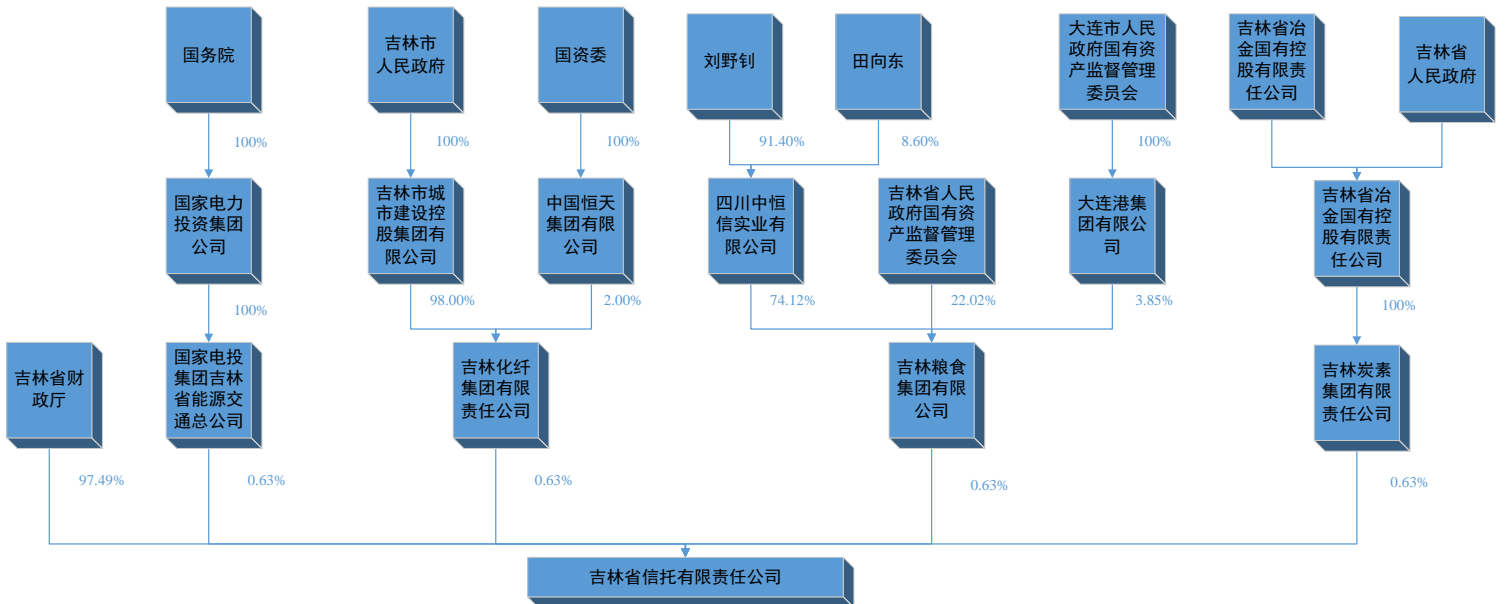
国务院

100%

国家电力投资集团公司

100%

国家电投集团吉林省能源交通总公司

吉林市人民政府

100%

吉林市城市建设控股集团有限公司

98.00%

国资委

100%

中国恒天集团有限公司

2.00%

吉林化纤集团有限责任公司

刘野钊

91.40%

田向东

8.60%

四川中恒信实业有限公司

74.12%

吉林省人民政府国有资产监督管理委员会

22.02%

大连市人民政府国有资产监督管理委员会

100%

大连港集团有限公司

3.85%

吉林粮食集团有限公司

吉林省冶金国有控股有限责任公司

吉林省人民政府

吉林省冶金国有控股有限责任公司

100%

吉林炭素集团有限责任公司

吉林省财政厅

97.49%

0.63%

0.63%

0.63%

0.63%

吉林省信托有限责任公司